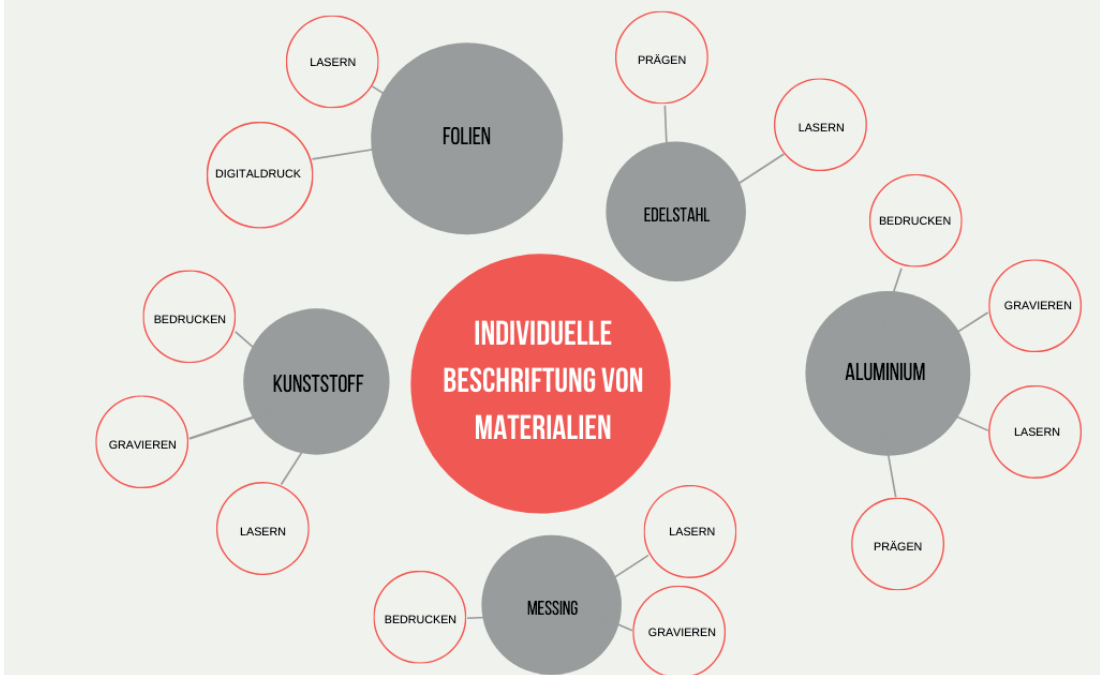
INDIVIDUELLE BESCHRIFTUNG VON MATERIALIEN

FOLIEN
LASERN
DIGITALDRUCK

EDELSTAHL
PRÄGEN
LASERN

ALUMINIUM
BEDRUCKEN
GRAVIEREN
LASERN
PRÄGEN

MESSING
LASERN
BEDRUCKEN
GRAVIEREN

KUNSTSTOFF
BEDRUCKEN
GRAVIEREN
LASERN